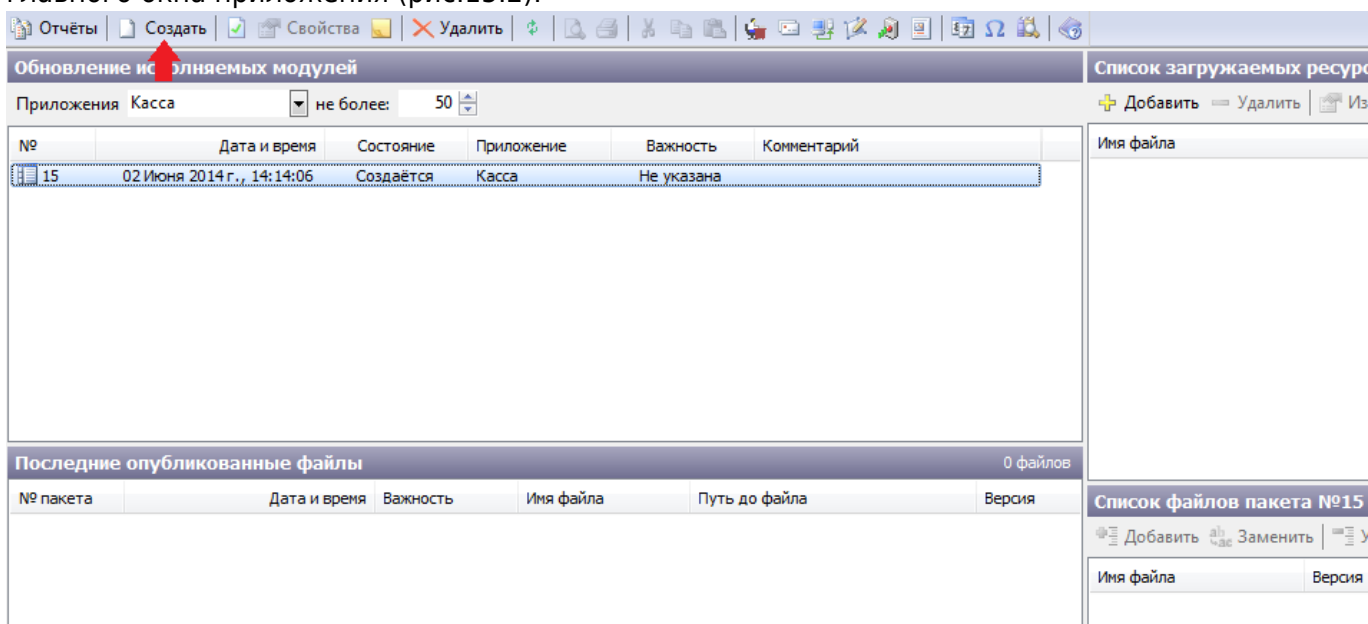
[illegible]

Отчёты | Создать | Свойства | Удалить

Обновление ис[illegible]олняемых модулей

Приложения Касса не более: 50

| № | Дата и время | Состояние | Приложение | Важность | Комментарий |
|---|---|---|---|---|---|
| 15 | 02 Июня 2014 г., 14:14:06 | Создаётся | Касса | Не указана | |

Последние опубликованные файлы 0 файлов

| № пакета | Дата и время | Важность | Имя файла | Путь до файла | Версия |
|---|---|---|---|---|---|

Список загружаемых ресурс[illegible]

Добавить Удалить Из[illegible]

Имя файла

Список файлов пакета №15

Добавить Заменить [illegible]

| Имя файла | Версия |
|---|---|